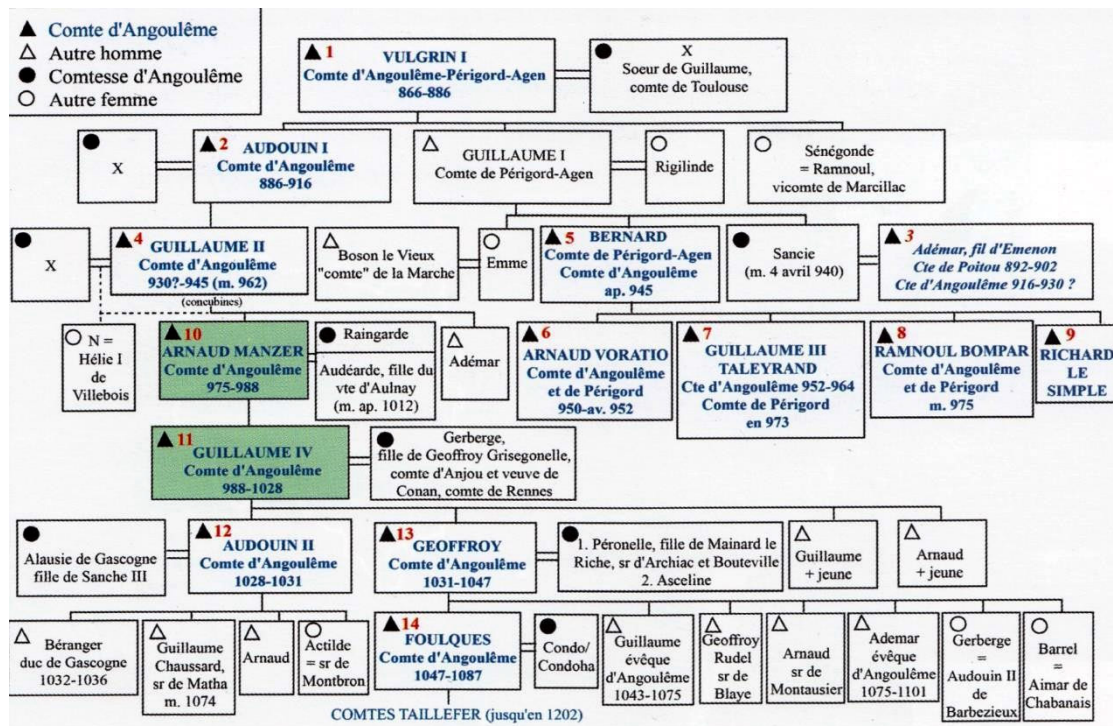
▲ Comte d'Angoulême
△ Autre homme
● Comtesse d'Angoulême
○ Autre femme

▲ 1 VULGRIN I Comte d'Angoulême-Périgord-Agen 866-886

● X Soeur de Guillaume, comte de Toulouse

● X

▲ 2 AUDOUIN I Comte d'Angoulême 886-916

△ GUILLAUME I Comte de Périgord-Agen

○ Rigilinde

○ Sénégonde = Ramnoul, vicomte de Marcillac

● X

▲ 4 GUILLAUME II Comte d'Angoulême 930?-945 (m. 962)

(concubines)

△ Boson le Vieux "comte" de la Marche

○ Emme

▲ 5 BERNARD Comte de Périgord-Agen Comte d'Angoulême ap. 945

● Sancie (m. 4 avril 940)

▲ 3 Adémar, fil d'Emenon Cte de Poitou 892-902 Cte d'Angoulême 916-930 ?

○ N = Hélie I de Villebois

▲ 10 ARNAUD MANZER Comte d'Angoulême 975-988

● Raingarde Audéarde, fille du vte d'Aulnay (m. ap. 1012)

△ Adémar

▲ 6 ARNAUD VORATIO Comte d'Angoulême et de Périgord 950-av. 952

▲ 7 GUILLAUME III TALEYRAND Cte d'Angoulême 952-964 Comte de Périgord en 973

▲ 8 RAMNOUL BOMPAR Comte d'Angoulême et de Périgord m. 975

▲ 9 RICHARD LE SIMPLE

▲ 11 GUILLAUME IV Comte d'Angoulême 988-1028

● Gerberge, fille de Geoffroy Grisegonelle, comte d'Anjou et veuve de Conan, comte de Rennes

● Alausie de Gascogne fille de Sanche III

▲ 12 AUDOUIN II Comte d'Angoulême 1028-1031

▲ 13 GEOFFROY Comte d'Angoulême 1031-1047

● 1. Péronelle, fille de Mainard le Riche, sr d'Archiac et Bouteville 2. Asceline

△ Guillaume + jeune

△ Arnaud + jeune

△ Béranger duc de Gascogne 1032-1036

△ Guillaume Chaussard, sr de Matha m. 1074

△ Arnaud

○ Actilde = sr de Montbron

▲ 14 FOULQUES Comte d'Angoulême 1047-1087

● Condo/ Condoha

△ Guillaume évêque d'Angoulême 1043-1075

△ Geoffroy Rudel sr de Blaye

△ Arnaud sr de Montausier

△ Ademar évêque d'Angoulême 1075-1101

○ Gerberge = Audouin II de Barbezieux

○ Barrel = Aimar de Chabanais

COMTES TAILLEFER (jusqu'en 1202)